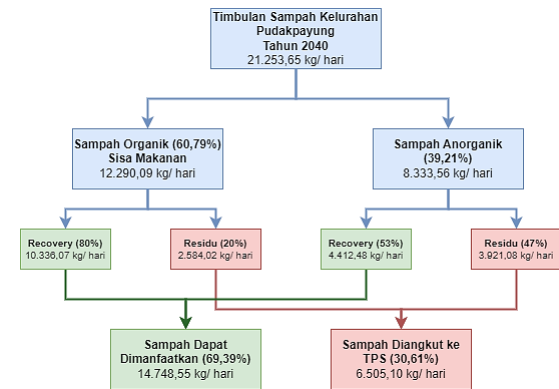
Timbulan Sampah Kelurahan Pudakpayung Tahun 2040
21.253,65 kg/ hari

Sampah Organik (60,79%) Sisa Makanan
12.290,09 kg/ hari

Sampah Anorganik (39,21%)
8.333,56 kg/ hari

Recovery (80%)
10.336,07 kg/ hari

Residu (20%)
2.584,02 kg/ hari

Recovery (53%)
4.412,48 kg/ hari

Residu (47%)
3.921,08 kg/ hari

Sampah Dapat Dimanfaatkan (69,39%)
14.748,55 kg/ hari

Sampah Diangkut ke TPS (30,61%)
6.505,10 kg/ hari